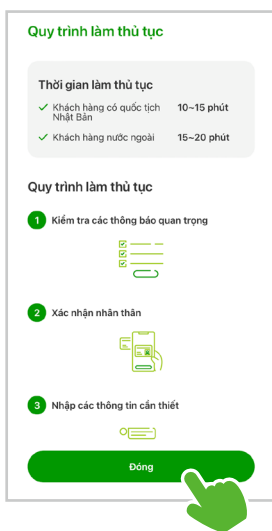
Quy trình làm thủ tục

Thời gian làm thủ tục

✓ Khách hàng có quốc tịch Nhật Bản 10~15 phút

✓ Khách hàng nước ngoài 15~20 phút

Quy trình làm thủ tục

1 Kiểm tra các thông báo quan trọng

2 Xác nhận nhân thân

3 Nhập các thông tin cần thiết

Đóng